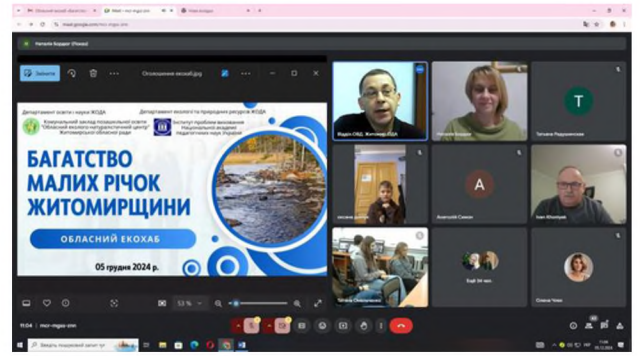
meet.google.com/mcr-mgaz-xmn

Наталія Бондарчук (Пізнаю)

Змінити

Оголошення екохаб.jpg

Департамент освіти і науки ЖОДА

Департамент екології та природних ресурсів ЖОДА

Комунальний заклад позашкільної освіти "Обласний еколого-натуралістичний центр" Житомирської обласної ради

Інститут проблем виховання Національної академії педагогічних наук України

БАГАТСТВО МАЛИХ РІЧОК ЖИТОМИРЩИНИ

ОБЛАСНИЙ ЕКОХАБ

05 грудня 2024 р.

53 %

Відділ ОКД, Житомир ОДА

Наталія Бондарчук

T

Тетяна Редушинська

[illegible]

A

Анатолій Симак

Іван Юхимчук

Тетяна Олександрівна

Ще 34 чол.

Оксана Чаюк

11:04 | mcr-mgaz-xmn

Введіть пошуковий запит тут